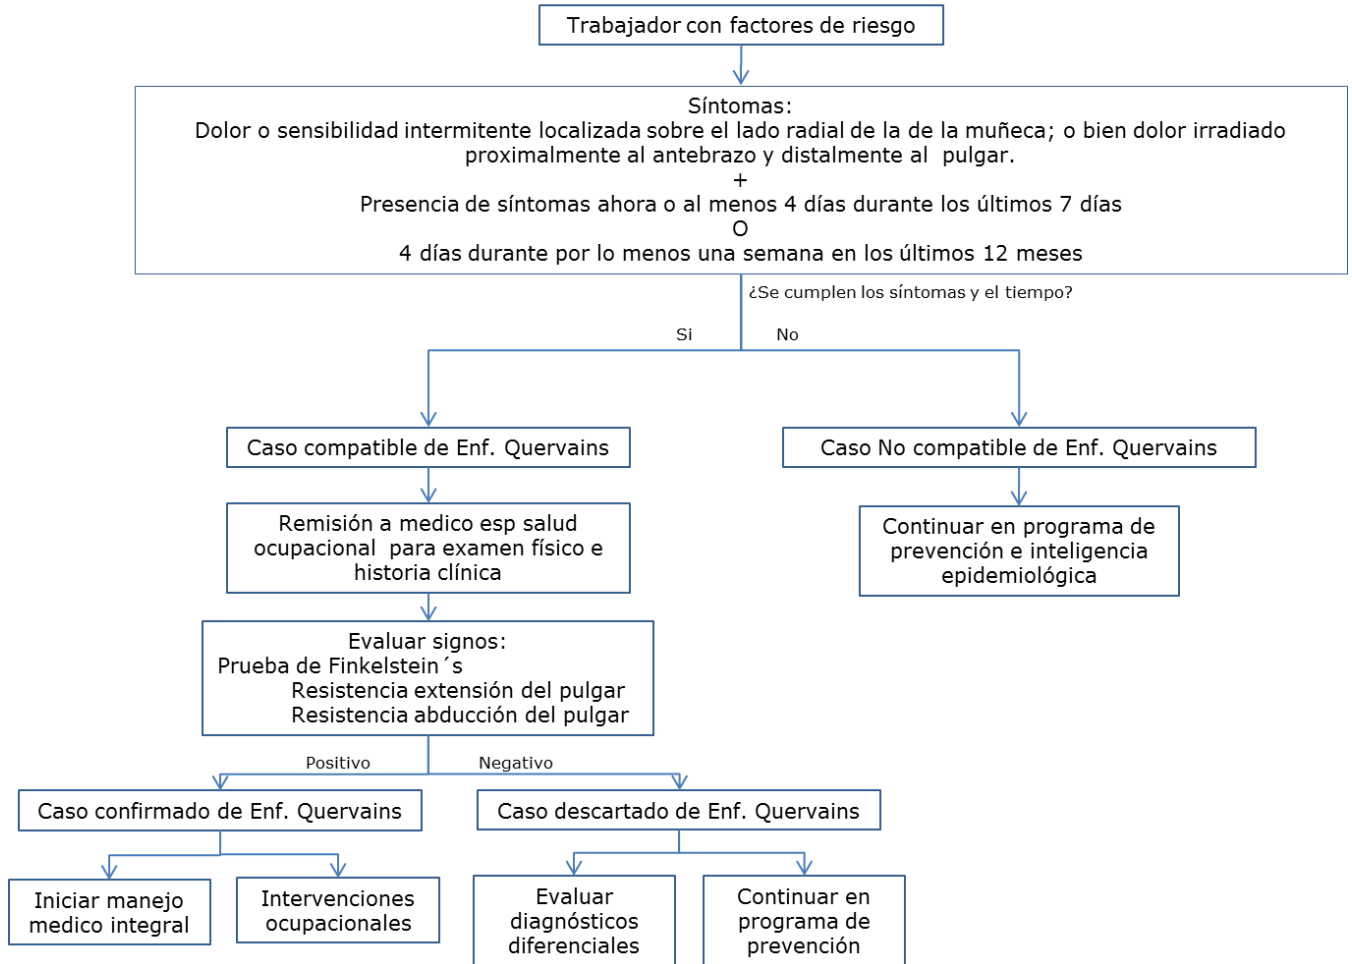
Trabajador con factores de riesgo

Síntomas:
Dolor o sensibilidad intermitente localizada sobre el lado radial de la de la muñeca; o bien dolor irradiado proximalmente al antebrazo y distalmente al pulgar.
+
Presencia de síntomas ahora o al menos 4 días durante los últimos 7 días
O
4 días durante por lo menos una semana en los últimos 12 meses

¿Se cumplen los síntomas y el tiempo?

Si

No

Caso compatible de Enf. Quervains

Caso No compatible de Enf. Quervains

Remisión a medico esp salud ocupacional para examen físico e historia clínica

Continuar en programa de prevención e inteligencia epidemiológica

Evaluar signos:
Prueba de Finkelstein´s
Resistencia extensión del pulgar
Resistencia abducción del pulgar

Positivo

Negativo

Caso confirmado de Enf. Quervains

Caso descartado de Enf. Quervains

Iniciar manejo medico integral

Intervenciones ocupacionales

Evaluar diagnósticos diferenciales

Continuar en programa de prevención